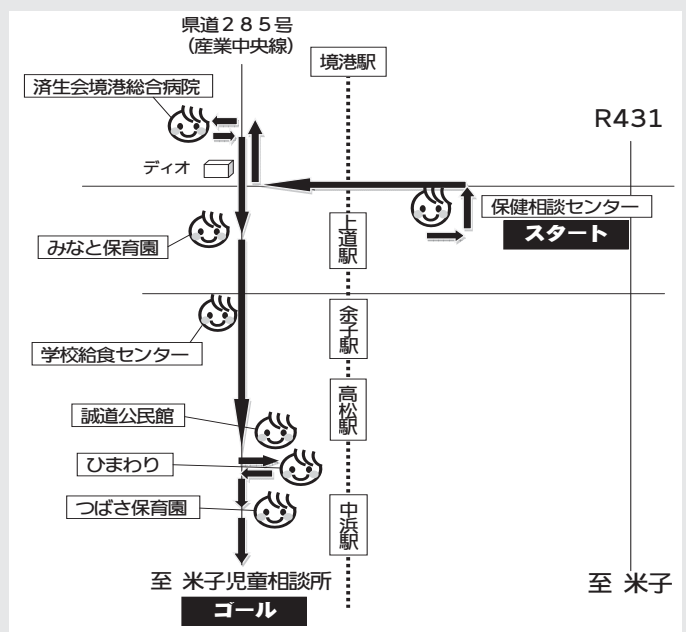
県道285号
（産業中央線）

境港駅

済生会境港総合病院

R431

ディオ

保健相談センター
スタート

上道駅

みなと保育園

余子駅

学校給食センター

高松駅

誠道公民館

ひまわり

中浜駅

つばさ保育園

至 米子児童相談所
ゴール

至 米子